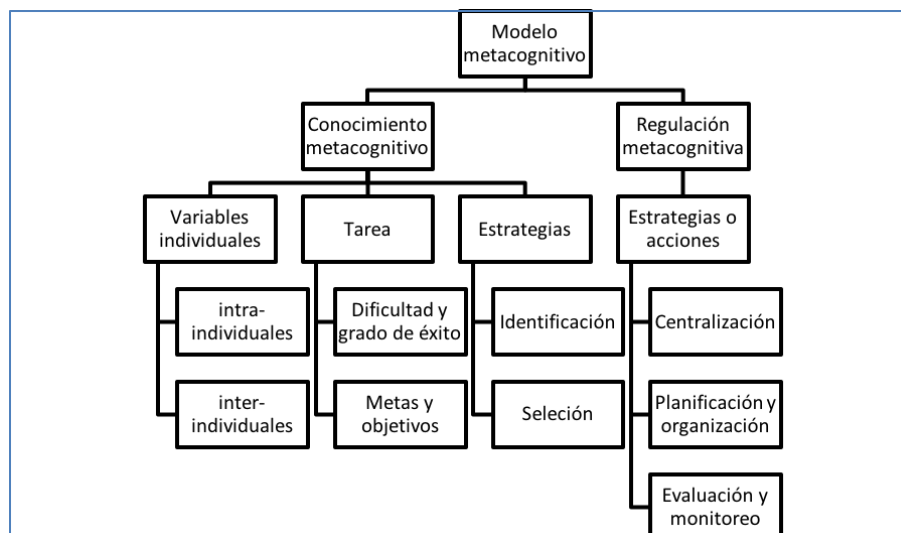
Modelo metacognitivo

Conocimiento metacognitivo

Regulación metacognitiva

Variables individuales

Tarea

Estrategias

Estrategias o acciones

intra-individuales

inter-individuales

Dificultad y grado de éxito

Metas y objetivos

Identificación

Seleción

Centralización

Planificación y organización

Evaluación y monitoreo